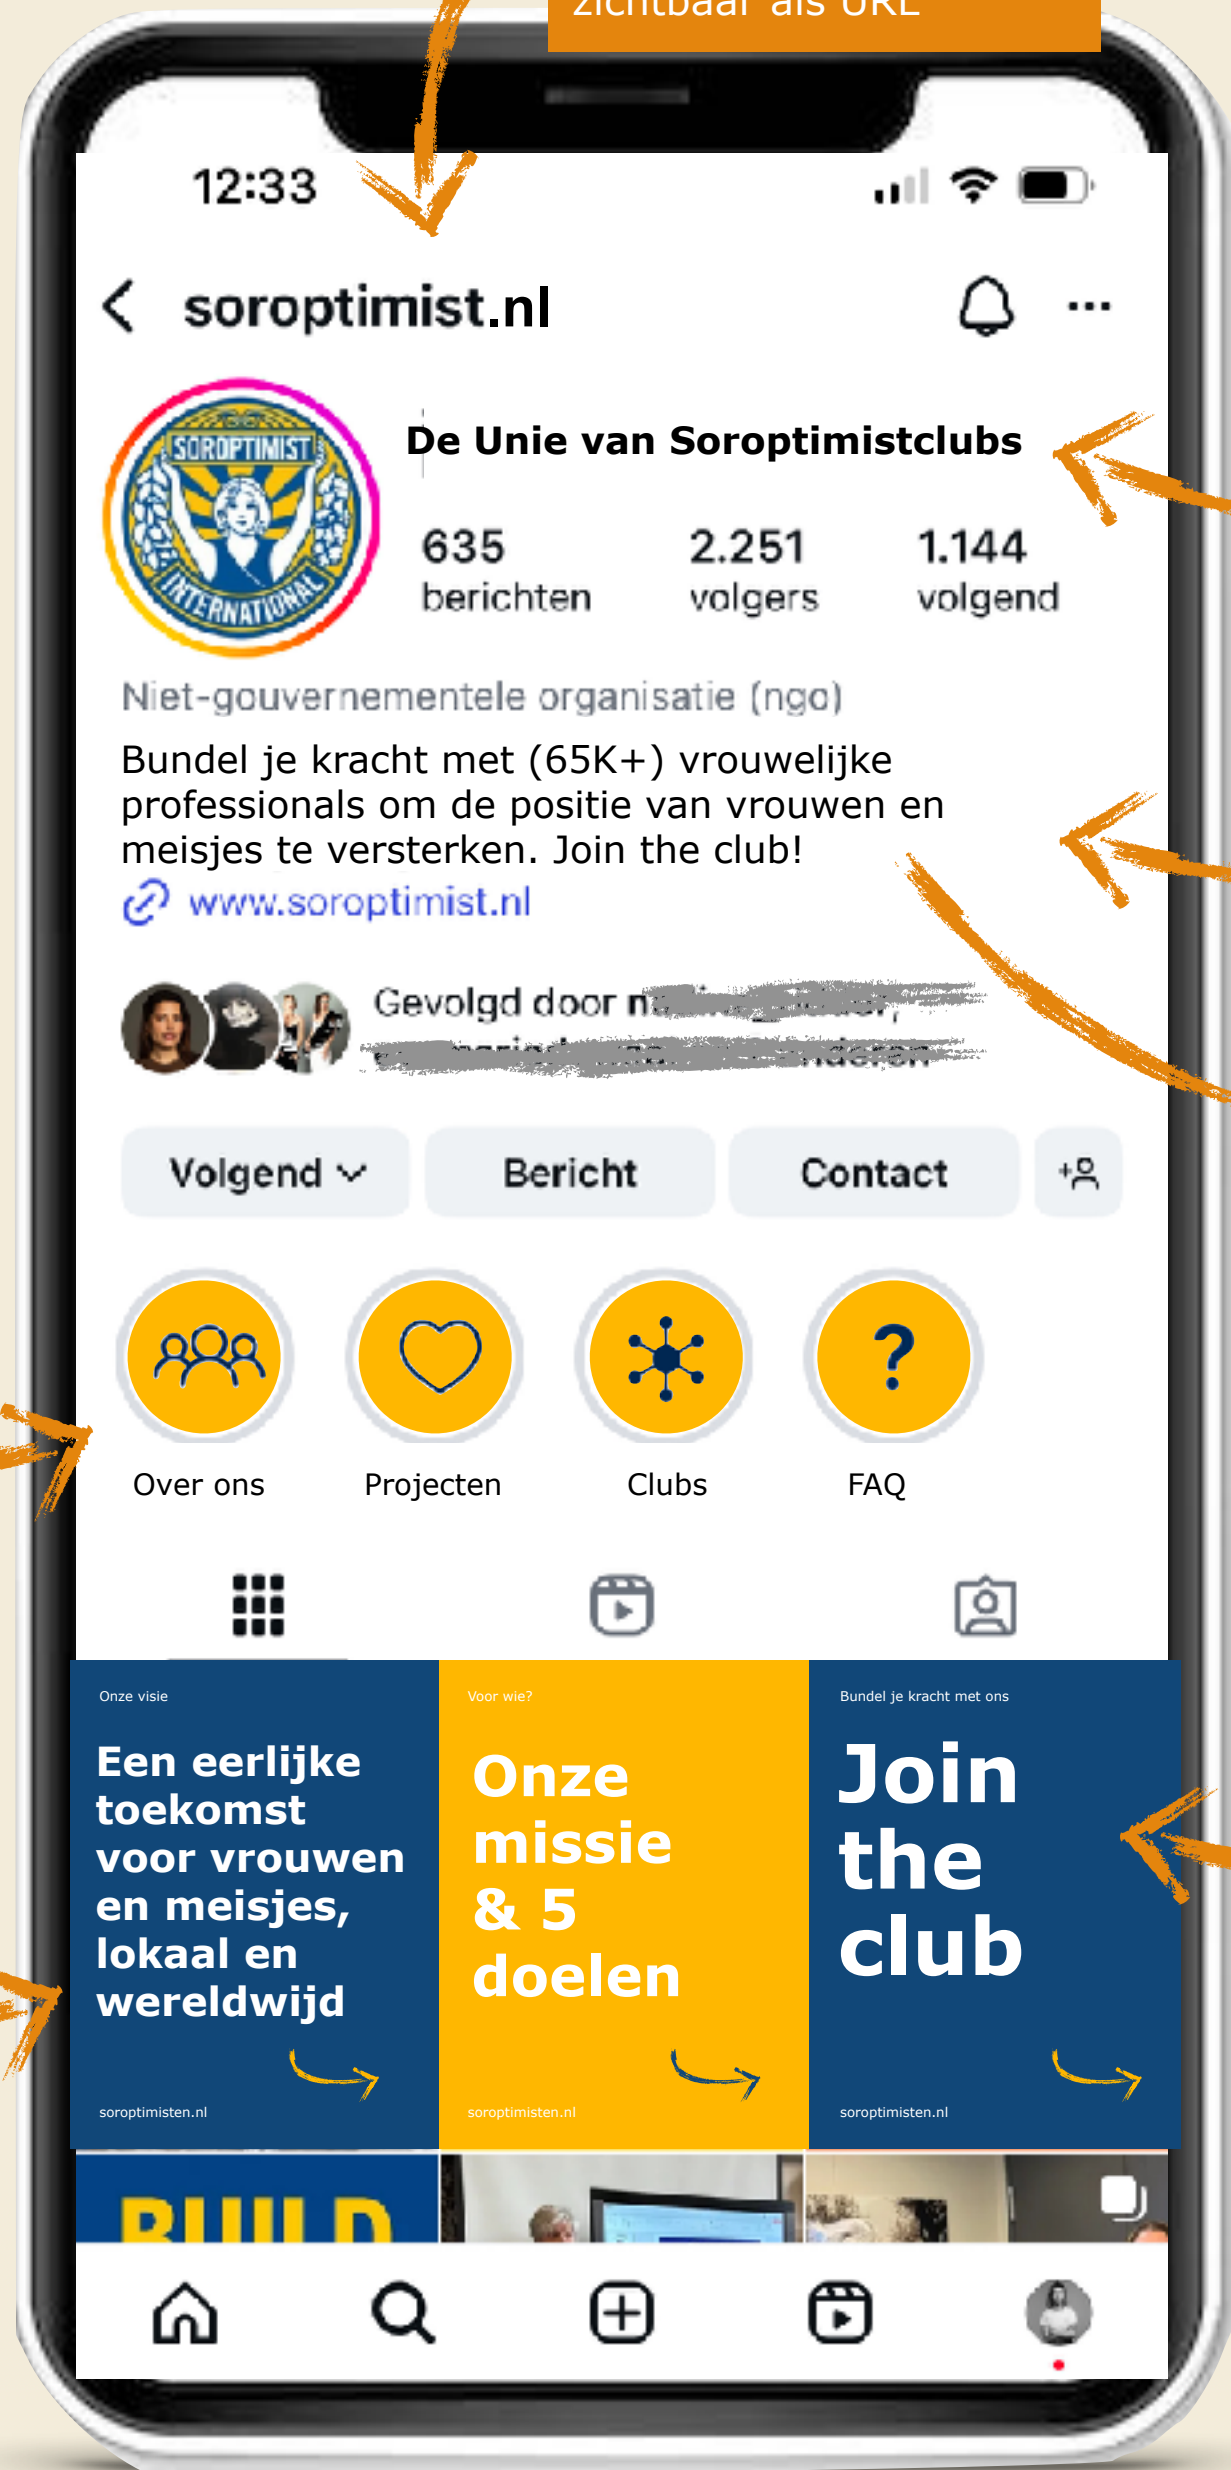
zichtbaar als URL

12:33

soroptimist.nl

SOROPTIMIST INTERNATIONAL

De Unie van Soroptimistclubs

635 berichten

2.251 volgers

1.144 volgend

Niet-gouvernementele organisatie (ngo)

Bundel je kracht met (65K+) vrouwelijke professionals om de positie van vrouwen en meisjes te versterken. Join the club!

www.soroptimist.nl

Gevolgd door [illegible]

Volgend

Bericht

Contact

Over ons

Projecten

Clubs

FAQ

Onze visie

Een eerlijke toekomst voor vrouwen en meisjes, lokaal en wereldwijd

soroptimisten.nl

Voor wie?

Onze missie & 5 doelen

soroptimisten.nl

Bundel je kracht met ons

Join the club

soroptimisten.nl

BUILD